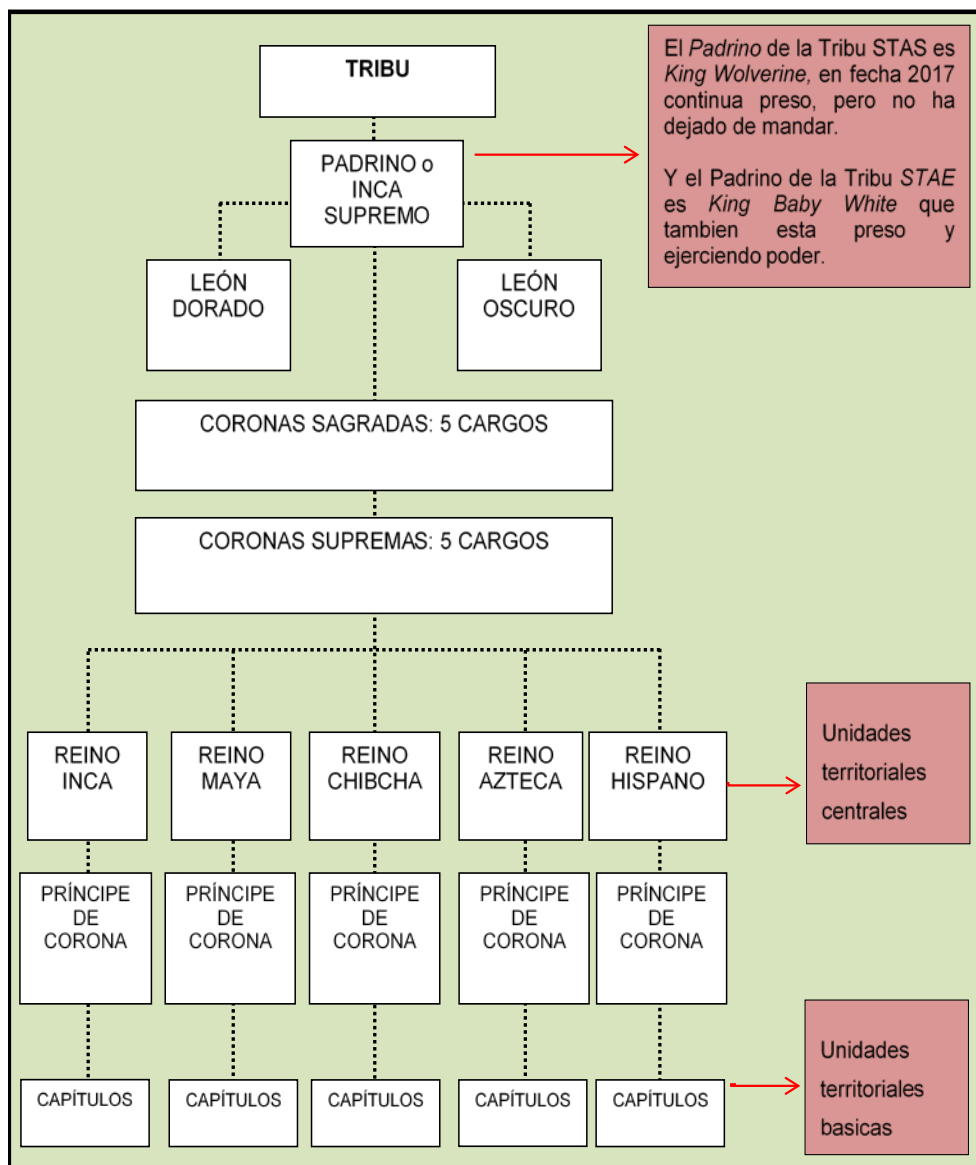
TRIBU

PADRINO o INCA SUPREMO

El Padrino de la Tribu STAS es King Wolverine, en fecha 2017 continua preso, pero no ha dejado de mandar.

Y el Padrino de la Tribu STAE es King Baby White que tambien esta preso y ejerciendo poder.

LEÓN DORADO

LEÓN OSCURO

CORONAS SAGRADAS: 5 CARGOS

CORONAS SUPREMAS: 5 CARGOS

REINO INCA

REINO MAYA

REINO CHIBCHA

REINO AZTECA

REINO HISPANO

Unidades territoriales centrales

PRÍNCIPE DE CORONA

PRÍNCIPE DE CORONA

PRÍNCIPE DE CORONA

PRÍNCIPE DE CORONA

PRÍNCIPE DE CORONA

CAPÍTULOS

CAPÍTULOS

CAPÍTULOS

CAPÍTULOS

CAPÍTULOS

Unidades territoriales basicas